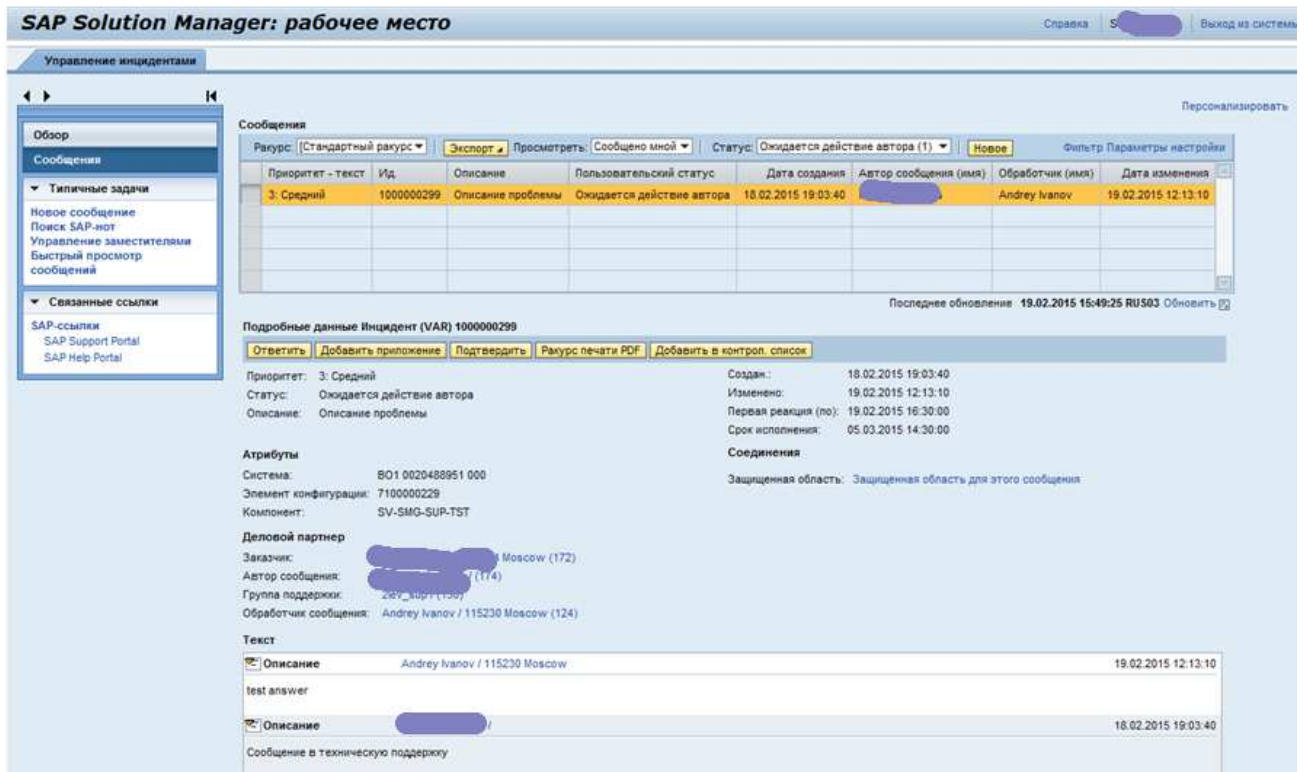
SAP Solution Manager: рабочее место

Справка | S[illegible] | Выход из системы

Управление инцидентами

Персонализировать

Обзор
Сообщения

▼ Типичные задачи
Новое сообщение
Поиск SAP-нот
Управление заместителями
Быстрый просмотр сообщений

▼ Связанные ссылки
SAP-ссылки
SAP Support Portal
SAP Help Portal

Сообщения

Ракурс: [Стандартный ракурс ▼] Экспорт Просмотреть: Сообщено мной ▼ Статус: Ожидается действие автора (1) ▼ Новое Фильтр Параметры настройки

| Приоритет - текст | Ид. | Описание | Пользовательский статус | Дата создания | Автор сообщения (имя) | Обработчик (имя) | Дата изменения |
|---|---|---|---|---|---|---|---|
| 3: Средний | 1000000299 | Описание проблемы | Ожидается действие автора | 18.02.2015 19:03:40 | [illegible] | Andrey Ivanov | 19.02.2015 12:13:10 |
| | | | | | | | |
| | | | | | | | |
| | | | | | | | |

Последнее обновление 19.02.2015 15:49:25 RUS03 Обновить

Подробные данные Инцидент (VAR) 1000000299

Ответить | Добавить приложение | Подтвердить | Ракурс печати PDF | Добавить в контрол. список

Приоритет: 3: Средний
Статус: Ожидается действие автора
Описание: Описание проблемы

Создан.: 18.02.2015 19:03:40
Изменено: 19.02.2015 12:13:10
Первая реакция (по): 19.02.2015 16:30:00
Срок исполнения: 05.03.2015 14:30:00

Атрибуты
Система: BO1 0020488951 000
Элемент конфигурации: 7100000229
Компонент: SV-SMG-SUP-TST

Соединения
Защищенная область: Защищенная область для этого сообщения

Деловой партнер
Заказчик: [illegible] Moscow (172)
Автор сообщения: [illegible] (174)
Группа поддержки: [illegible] (150)
Обработчик сообщения: Andrey Ivanov / 115230 Moscow (124)

Текст

Описание Andrey Ivanov / 115230 Moscow 19.02.2015 12:13:10
test answer

Описание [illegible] / 18.02.2015 19:03:40
Сообщение в техническую поддержку